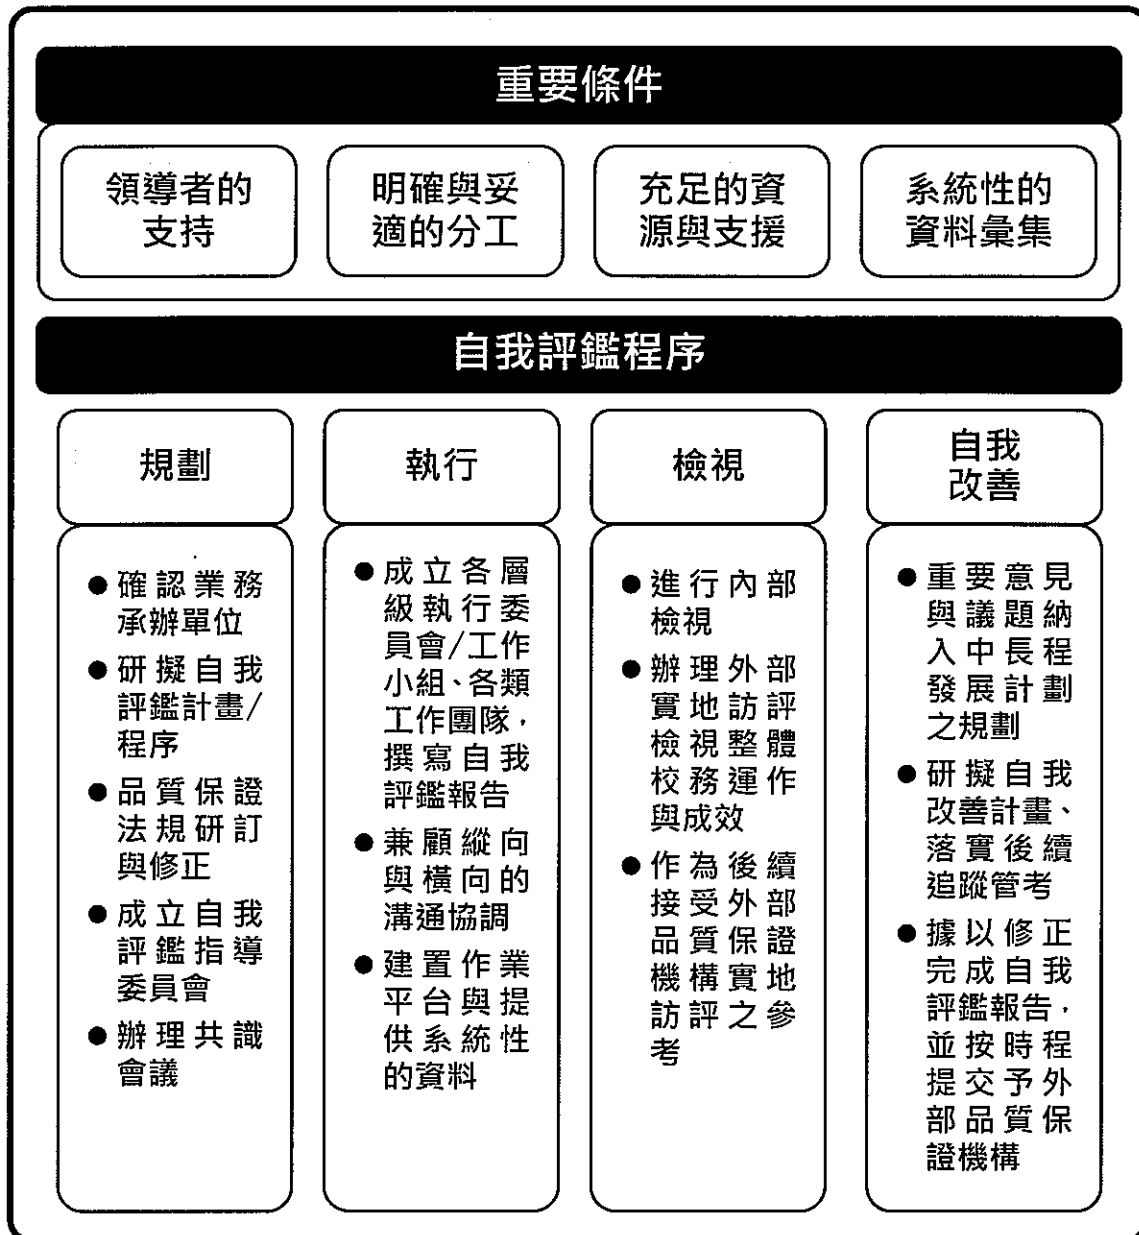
重要條件

領導者的支持

明確與妥適的分工

充足的資源與支援

系統性的資料彙集

自我評鑑程序

規劃

● 確認業務承辦單位
● 研擬自我評鑑計畫/程序
● 品質保證法規研訂與修正
● 成立自我評鑑指導委員會
● 辦理共識會議

執行

● 成立各層級執行委員會/工作小組、各類工作團隊，撰寫自我評鑑報告
● 兼顧縱向與橫向的溝通協調
● 建置作業平台與提供系統性的資料

檢視

● 進行內部檢視
● 辦理外部實地訪評檢視整體校務運作與成效
● 作為後續接受外部品質保證機構實地訪評之參考

自我改善

● 重要意見與議題納入中長程發展計劃之規劃
● 研擬自我改善計畫、落實後續追蹤管考
● 據以修正完成自我評鑑報告，並按時程提交予外部品質保證機構